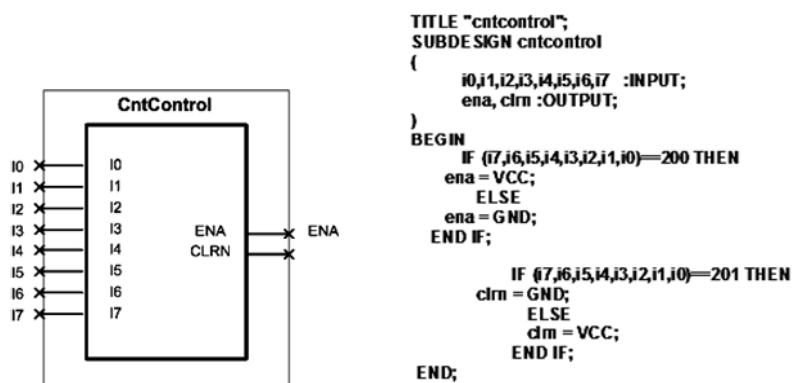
CntControl

I0
I1
I2
I3
I4
I5
I6
I7

I0
I1
I2
I3
I4
I5
I6
I7

ENA
CLRN

ENA

TITLE "cntcontrol";
SUBDESIGN cntcontrol
(
i0,i1,i2,i3,i4,i5,i6,i7 :INPUT;
ena, clrn :OUTPUT;
)
BEGIN
IF (i7,i6,i5,i4,i3,i2,i1,i0)==200 THEN
ena = VCC;
ELSE
ena = GND;
END IF;

IF (i7,i6,i5,i4,i3,i2,i1,i0)==201 THEN
clrn = GND;
ELSE
clrn = VCC;
END IF;
END;